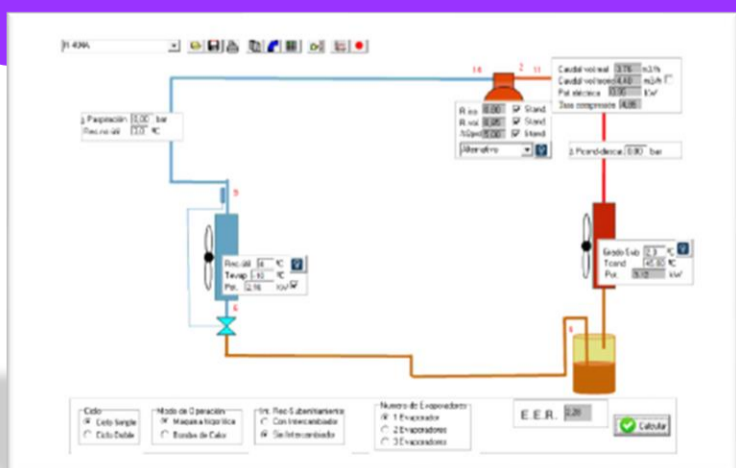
R 404A

14 2 11

Caudal vol real [3.76] m3/h
Caudal vol teorico [4.40] m3/h
Pot eléctrica [0.90] kW
Tasa compresión [4.08]

Δ Paspiración [0.00] bar
Recalentamiento [3.0] ºC

R iso [0.00] Stand
R vol [0.85] Stand
ΔQpot [0.00] Stand
Alternativo

Δ Pcondensación [0.00] bar

9

Recal [6] ºC
Tevap [-10] ºC
Pot [2.76] kW

6

Grado Sub [2.0] ºC
Tcond [45.0] ºC
Pot [3.67] kW

5

Ciclo
Ciclo Simple
Ciclo Doble

Modo de Operación
Maquina frigorífica
Bomba de Calor

Int. Rec Subenfriamiento
Con Intercambiador
Sin Intercambiador

Numero de Evaporadores
1 Evaporador
2 Evaporadores
3 Evaporadores

E.E.R. [3.06]

Calcular